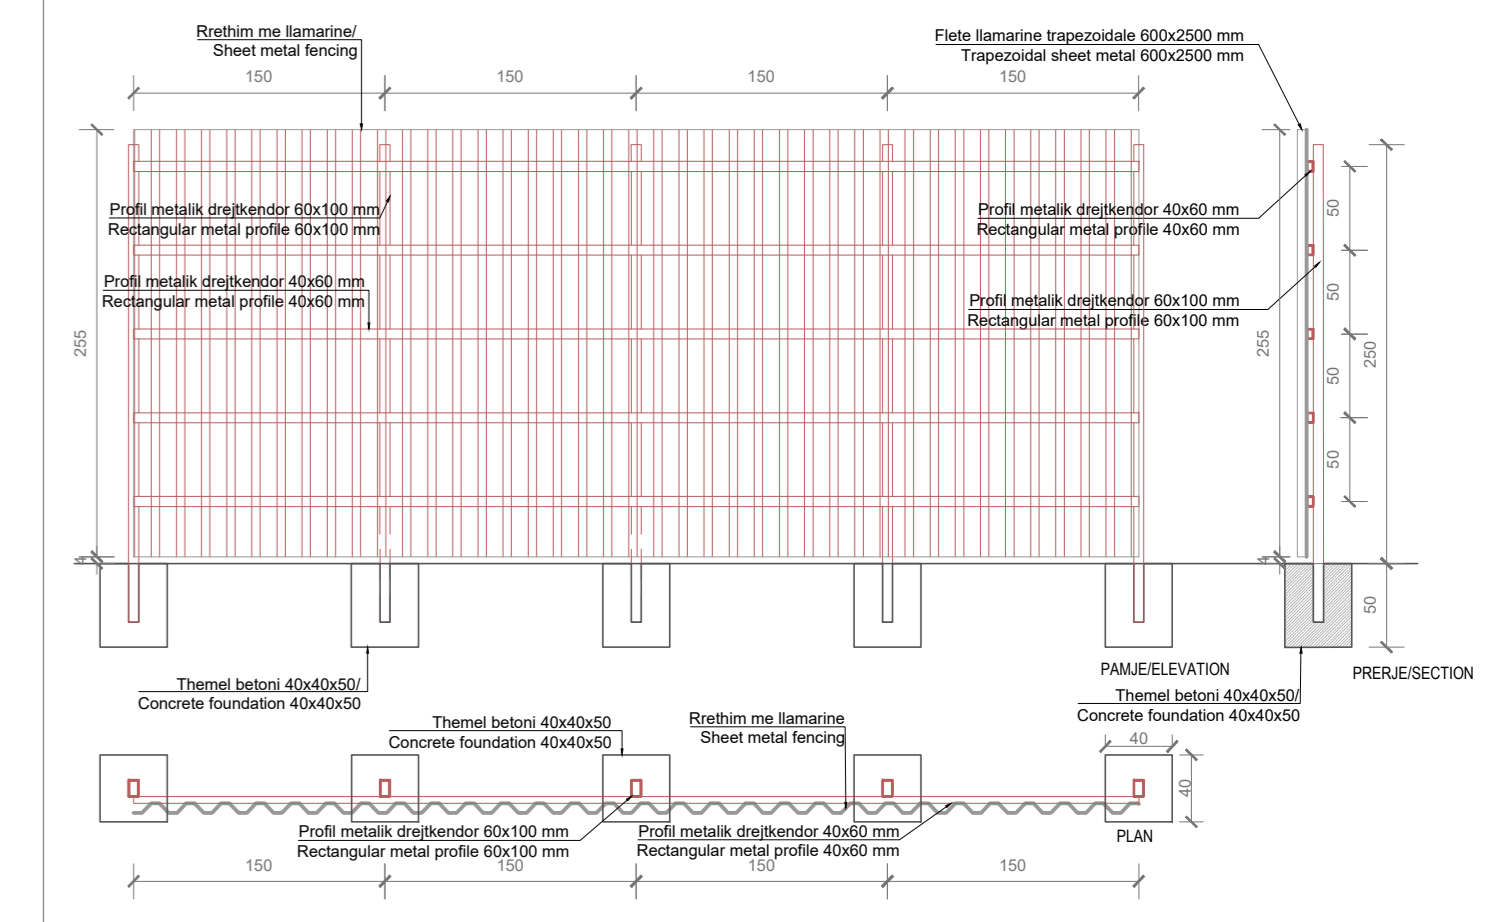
Rrethim me llamarine/
Sheet metal fencing

150 150 150 150

Flete llamarine trapezoidale 600x2500 mm
Trapezoidal sheet metal 600x2500 mm

Profil metalik drejtkendor 60x100 mm
Rectangular metal profile 60x100 mm

Profil metalik drejtkendor 40x60 mm
Rectangular metal profile 40x60 mm

Profil metalik drejtkendor 40x60 mm
Rectangular metal profile 40x60 mm

Profil metalik drejtkendor 60x100 mm
Rectangular metal profile 60x100 mm

255

255

50
50
50
50
250

50

PAMJE/ELEVATION

PRERJE/SECTION

Themel betoni 40x40x50/
Concrete foundation 40x40x50

Themel betoni 40x40x50/
Concrete foundation 40x40x50

Themel betoni 40x40x50
Concrete foundation 40x40x50

Rrethim me llamarine
Sheet metal fencing

40

40

Profil metalik drejtkendor 60x100 mm
Rectangular metal profile 60x100 mm

Profil metalik drejtkendor 40x60 mm
Rectangular metal profile 40x60 mm

PLAN

150 150 150 150